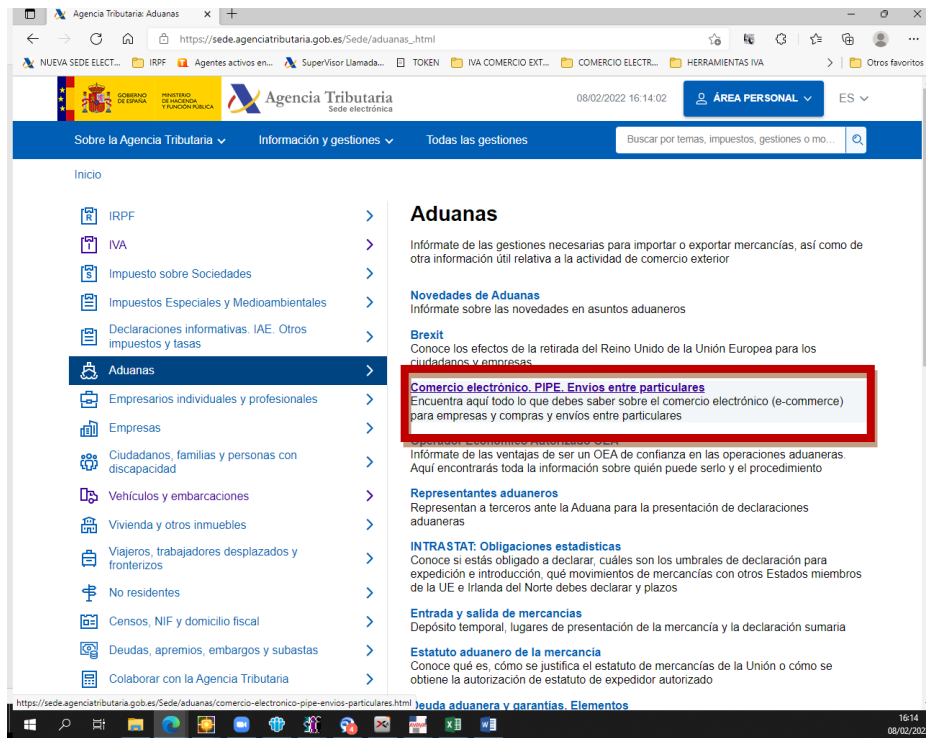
Agencia Tributaria: Aduanas

https://sede.agenciatributaria.gob.es/Sede/aduanas_.html

NUEVA SEDE ELECT... IRPF Agentes activos en... SuperVisor Llamada... TOKEN IVA COMERCIO EXT... COMERCIO ELECTR... HERRAMIENTAS IVA Otros favoritos

GOBIERNO DE ESPAÑA MINISTERIO DE HACIENDA Y FUNCIÓN PÚBLICA Agencia Tributaria Sede electrónica

08/02/2022 16:14:02 ÁREA PERSONAL ES

Sobre la Agencia Tributaria Información y gestiones Todas las gestiones Buscar por temas, impuestos, gestiones o mo...

Inicio

IRPF
IVA
Impuesto sobre Sociedades
Impuestos Especiales y Medioambientales
Declaraciones informativas. IAE. Otros impuestos y tasas
Aduanas
Empresarios individuales y profesionales
Empresas
Ciudadanos, familias y personas con discapacidad
Vehículos y embarcaciones
Vivienda y otros inmuebles
Viajeros, trabajadores desplazados y fronterizos
No residentes
Censos, NIF y domicilio fiscal
Deudas, apremios, embargos y subastas
Colaborar con la Agencia Tributaria

Aduanas

Infórmate de las gestiones necesarias para importar o exportar mercancías, así como de otra información útil relativa a la actividad de comercio exterior

Novedades de Aduanas
Infórmate sobre las novedades en asuntos aduaneros

Brexit
Conoce los efectos de la retirada del Reino Unido de la Unión Europea para los ciudadanos y empresas

Comercio electrónico. PIPE. Envíos entre particulares
Encuentra aquí todo lo que debes saber sobre el comercio electrónico (e-commerce) para empresas y compras y envíos entre particulares

Operador Económico Autorizado OEA
Infórmate de las ventajas de ser un OEA de confianza en las operaciones aduaneras. Aquí encontrarás toda la información sobre quién puede serlo y el procedimiento

Representantes aduaneros
Representan a terceros ante la Aduana para la presentación de declaraciones aduaneras

INTRASTAT: Obligaciones estadísticas
Conoce si estás obligado a declarar, cuáles son los umbrales de declaración para expedición e introducción, qué movimientos de mercancías con otros Estados miembros de la UE e Irlanda del Norte debes declarar y plazos

Entrada y salida de mercancías
Depósito temporal, lugares de presentación de la mercancía y la declaración sumaria

Estatuto aduanero de la mercancía
Conoce qué es, cómo se justifica el estatuto de mercancías de la Unión o cómo se obtiene la autorización de estatuto de expedidor autorizado

Deuda aduanera y garantías. Elementos

https://sede.agenciatributaria.gob.es/Sede/aduanas/comercio-electronico-pipe-envios-particulares.html

16:14
08/02/202